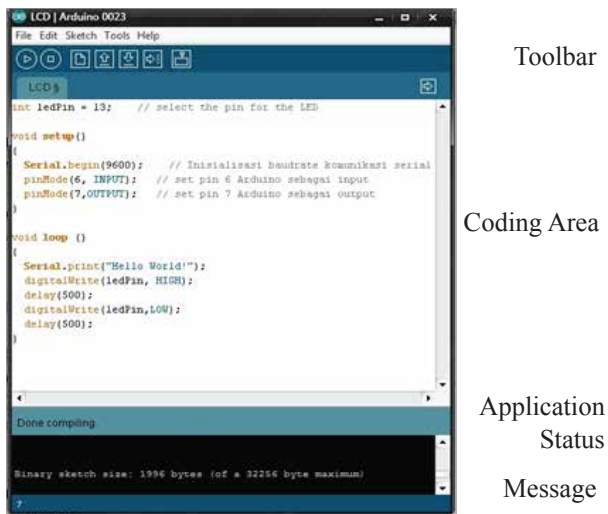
LCD | Arduino 0023

File Edit Sketch Tools Help

LCD §

int ledPin = 13; // select the pin for the LED

void setup()
{
Serial.begin(9600); // Inisialisasi baudrate komunikasi serial
pinMode(6, INPUT); // set pin 6 Arduino sebagai input
pinMode(7,OUTPUT); // set pin 7 Arduino sebagai output
}

void loop ()
{
Serial.print("Hello World!");
digitalWrite(ledPin, HIGH);
delay(500);
digitalWrite(ledPin,LOW);
delay(500);
}

Done compiling

Binary sketch size: 1996 bytes (of a 32256 byte maximum)

7

Toolbar

Coding Area

Application Status

Message